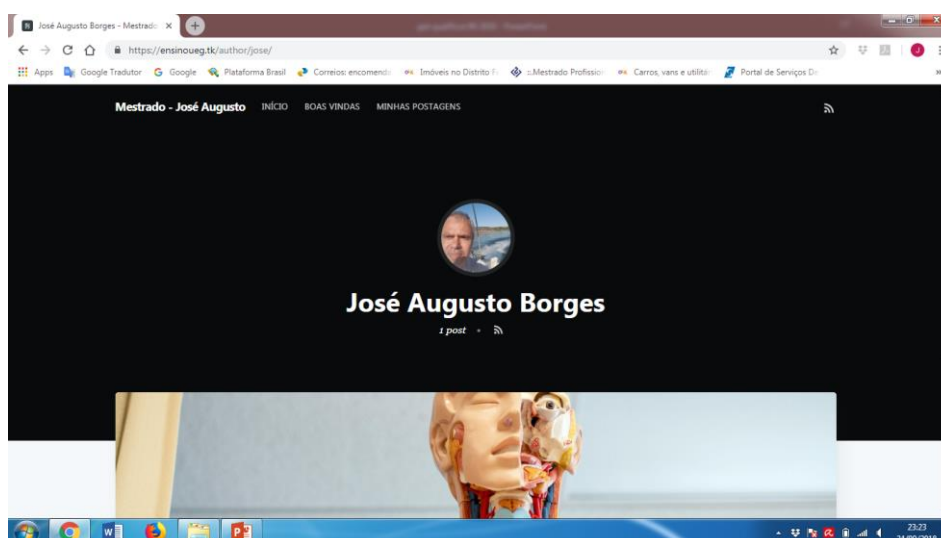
José Augusto Borges - Mestrado ×

https://ensinoueg.tk/author/jose/

Apps Google Tradutor Google Plataforma Brasil Correios: encomend Imóveis no Distrito F s.Mestrado Profissio Carros, vans e utilitá Portal de Serviços D

Mestrado - José Augusto INÍCIO BOAS VINDAS MINHAS POSTAGENS

José Augusto Borges

1 post •

23:23
24/09/2018